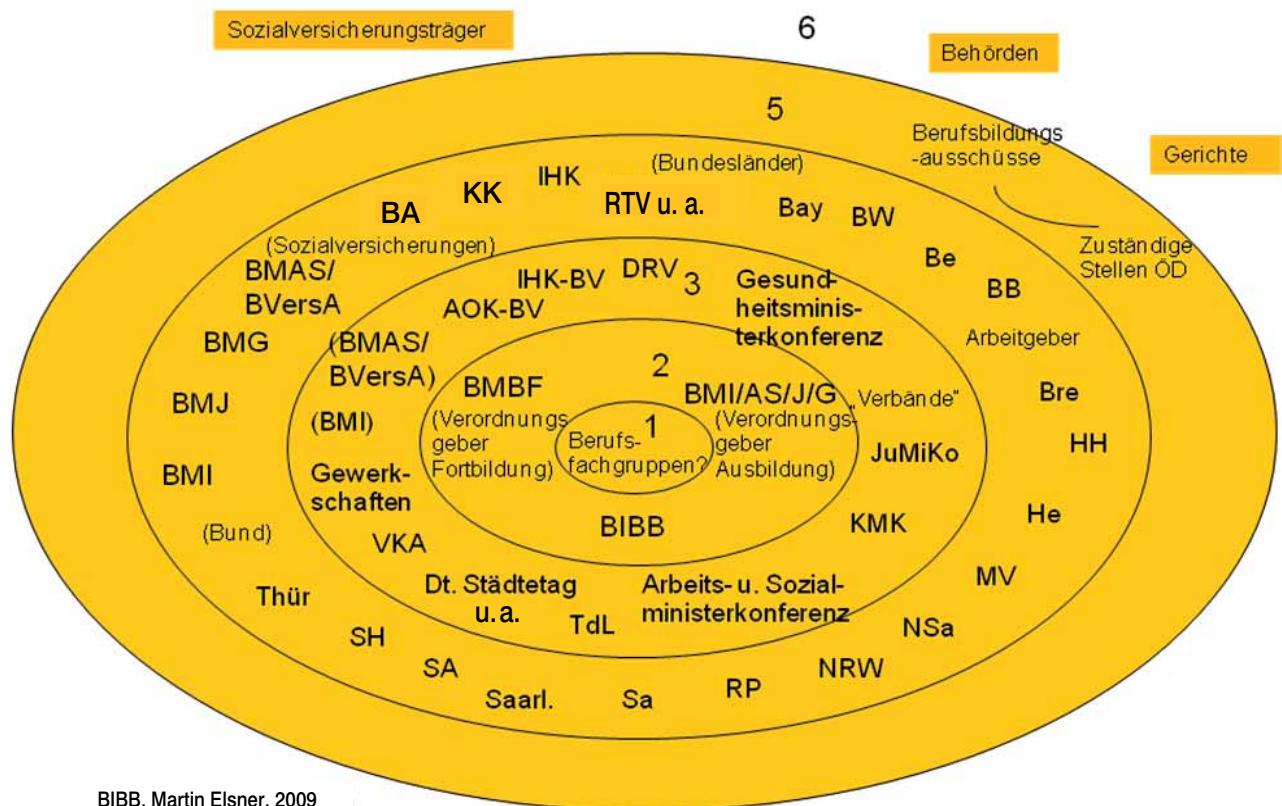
Sozialversicherungsträger

6

Behörden

5

Berufsbildungs-ausschüsse

Gerichte

Zuständige Stellen ÖD

IHK (Bundesländer)

BA KK RTV u. a.

Bay BW

(Sozialversicherungen)

BMAS/ BVersA

IHK-BV DRV 3 Gesundheitsministerkonferenz

Be

BB

AOK-BV

BMG

(BMAS/ BVersA)

Arbeitgeber

2

BMBF

BMI/AS/J/G

„Verbände"

Bre

BMJ

(BMI)

(Verordnungsgeber Fortbildung)

Berufsfachgruppen?

1

(Verordnungsgeber Ausbildung)

JuMiKo

HH

BMI

Gewerkschaften

BIBB

He

(Bund)

VKA

KMK

MV

Thür

Dt. Städtetag u. a.

TdL

Arbeits- u. Sozialministerkonferenz

NSa

SH

SA

NRW

Saarl.

Sa

RP

BIBB, Martin Elsner, 2009